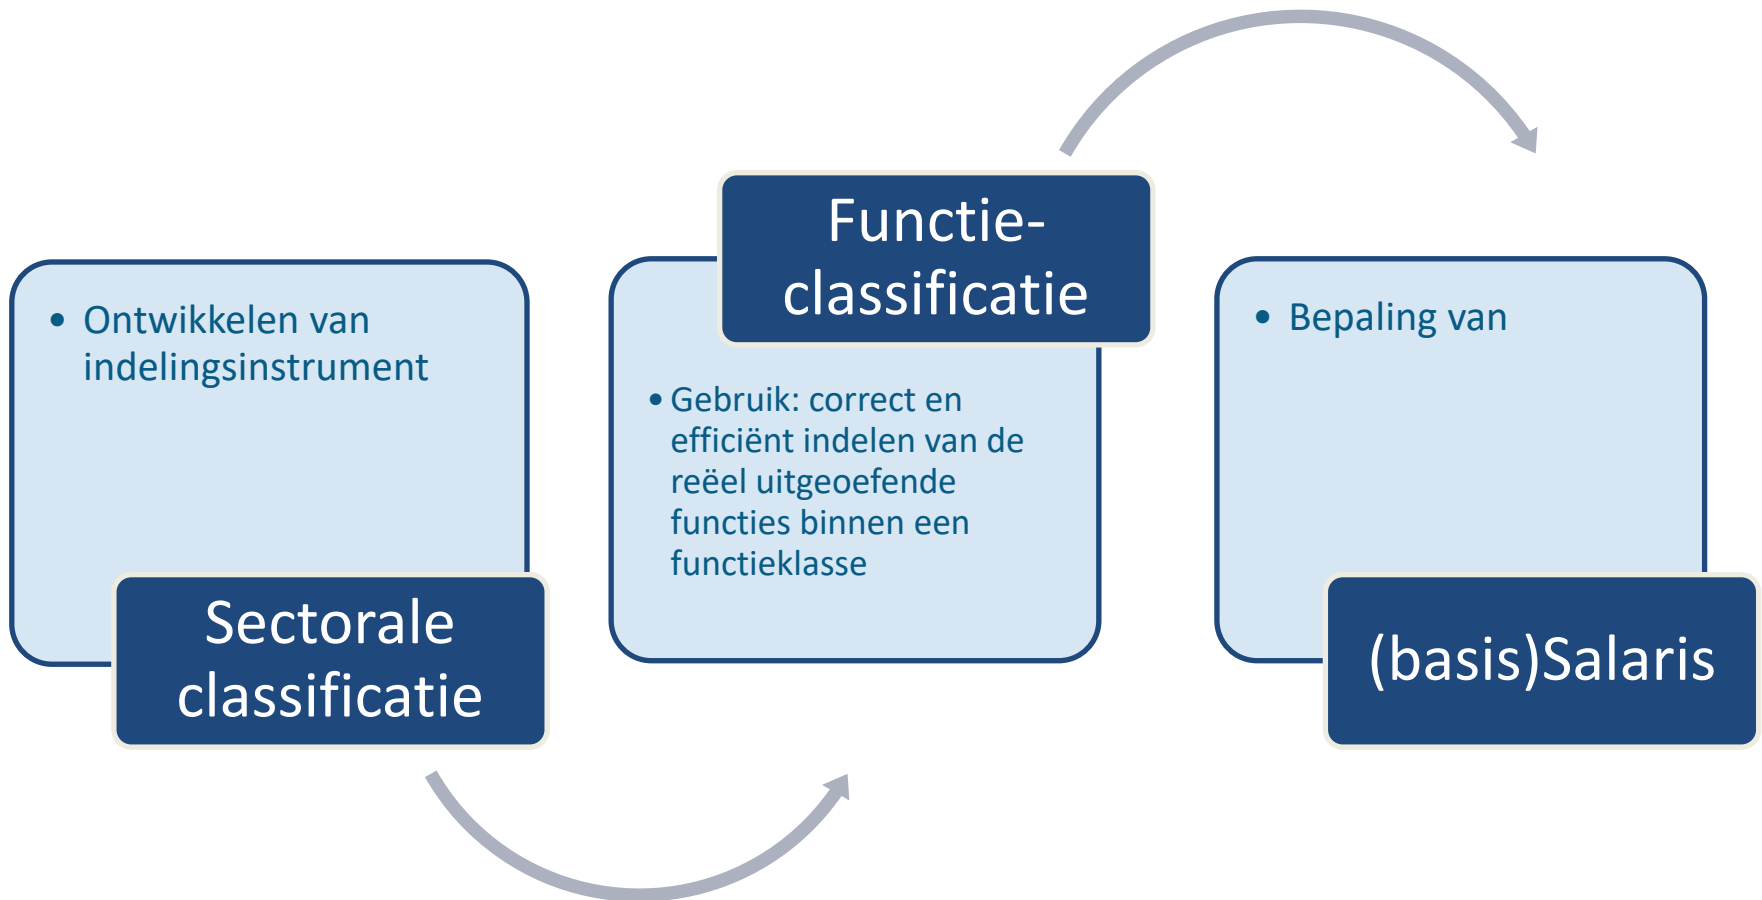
• Ontwikkelen van indelingsinstrument

Sectorale classificatie

Functie-classificatie

• Gebruik: correct en efficiënt indelen van de reëel uitgeoefende functies binnen een functieklasse

• Bepaling van

(basis)Salaris